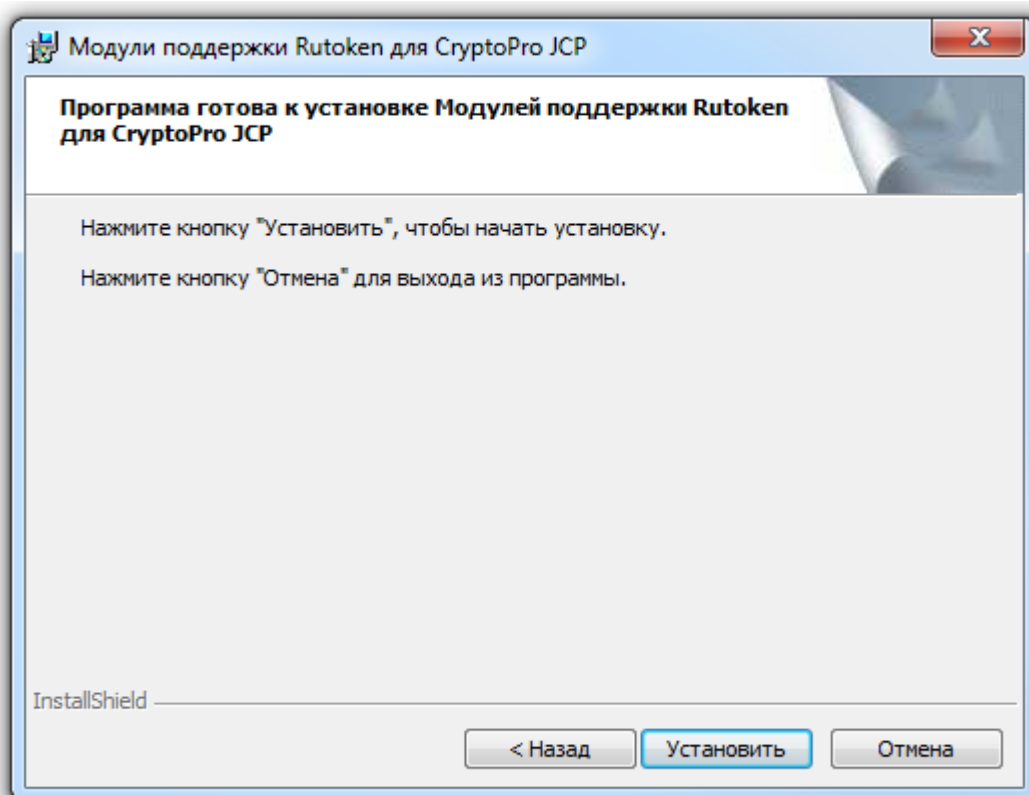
Модули поддержки Rutoken для CryptoPro JCP

Программа готова к установке Модулей поддержки Rutoken для CryptoPro JCP

Нажмите кнопку "Установить", чтобы начать установку.

Нажмите кнопку "Отмена" для выхода из программы.

InstallShield

< Назад
Установить
Отмена